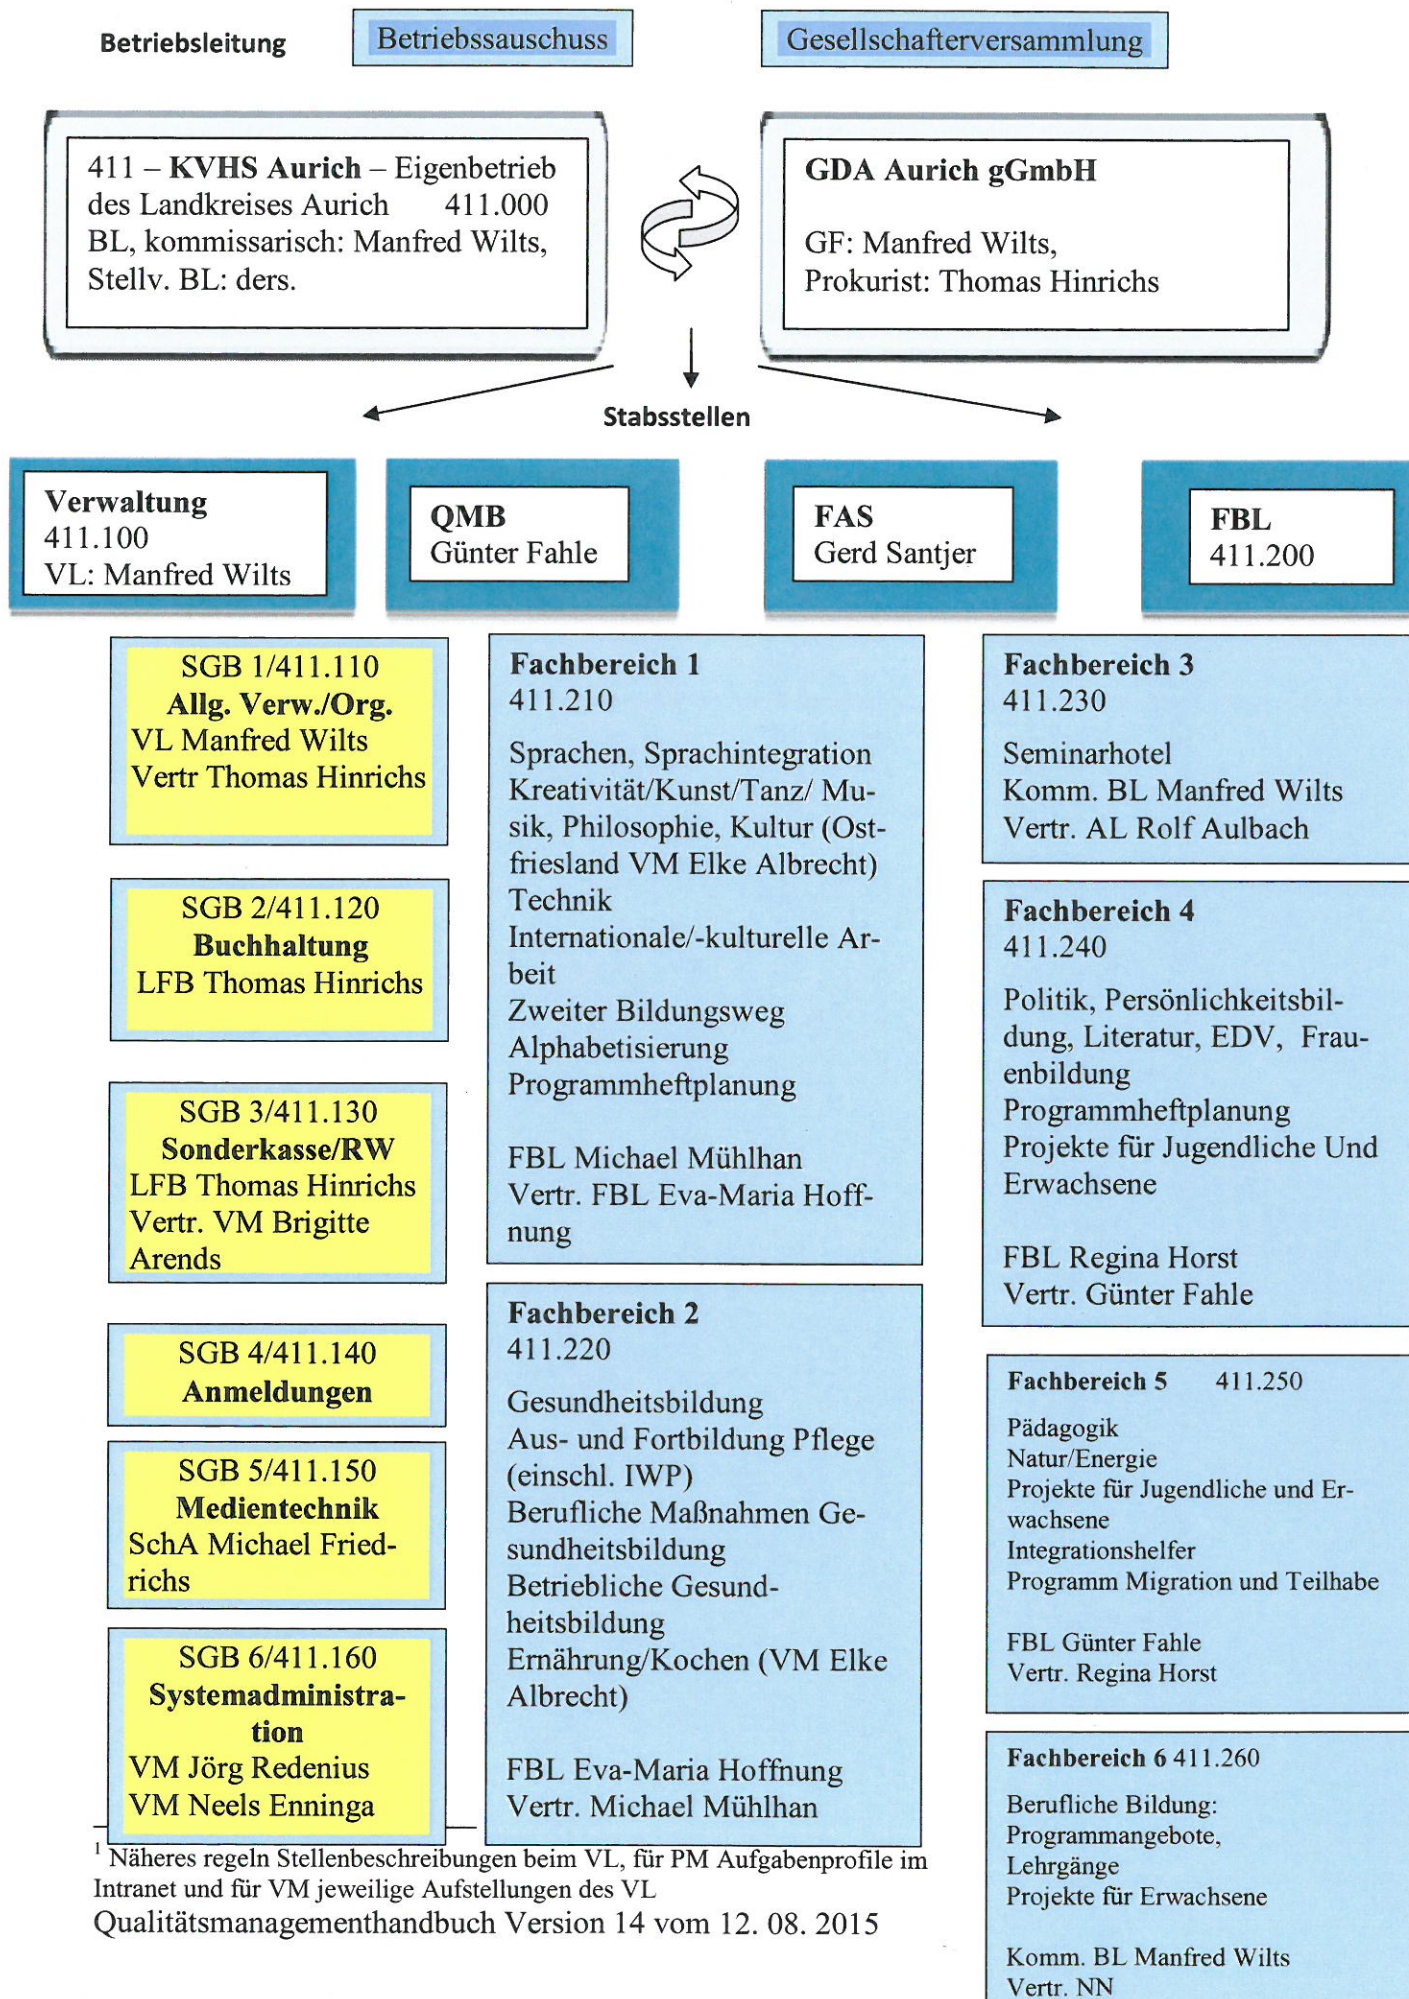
Betriebsleitung

Betriebsausschuss

Gesellschafterversammlung

411 – **KVHS Aurich** – Eigenbetrieb des Landkreises Aurich 411.000
BL, kommissarisch: Manfred Wilts,
Stellv. BL: ders.

**GDA Aurich gGmbH**

GF: Manfred Wilts,
Prokurist: Thomas Hinrichs

Stabsstellen

**Verwaltung**
411.100
VL: Manfred Wilts

**QMB**
Günter Fahle

**FAS**
Gerd Santjer

**FBL**
411.200

SGB 1/411.110
**Allg. Verw./Org.**
VL Manfred Wilts
Vertr Thomas Hinrichs

SGB 2/411.120
**Buchhaltung**
LFB Thomas Hinrichs

SGB 3/411.130
**Sonderkasse/RW**
LFB Thomas Hinrichs
Vertr. VM Brigitte Arends

SGB 4/411.140
**Anmeldungen**

SGB 5/411.150
**Medientechnik**
SchA Michael Friedrichs

SGB 6/411.160
**Systemadministration**
VM Jörg Redenius
VM Neels Enninga

**Fachbereich 1**
411.210

Sprachen, Sprachintegration
Kreativität/Kunst/Tanz/ Musik, Philosophie, Kultur (Ostfriesland VM Elke Albrecht)
Technik
Internationale/-kulturelle Arbeit
Zweiter Bildungsweg
Alphabetisierung
Programmheftplanung

FBL Michael Mühlhan
Vertr. FBL Eva-Maria Hoffnung

**Fachbereich 2**
411.220

Gesundheitsbildung
Aus- und Fortbildung Pflege (einschl. IWP)
Berufliche Maßnahmen Gesundheitsbildung
Betriebliche Gesundheitsbildung
Ernährung/Kochen (VM Elke Albrecht)

FBL Eva-Maria Hoffnung
Vertr. Michael Mühlhan

**Fachbereich 3**
411.230

Seminarhotel
Komm. BL Manfred Wilts
Vertr. AL Rolf Aulbach

**Fachbereich 4**
411.240

Politik, Persönlichkeitsbildung, Literatur, EDV, Frauenbildung
Programmheftplanung
Projekte für Jugendliche Und Erwachsene

FBL Regina Horst
Vertr. Günter Fahle

**Fachbereich 5** 411.250

Pädagogik
Natur/Energie
Projekte für Jugendliche und Erwachsene
Integrationshelfer
Programm Migration und Teilhabe

FBL Günter Fahle
Vertr. Regina Horst

**Fachbereich 6** 411.260

Berufliche Bildung:
Programmangebote,
Lehrgänge
Projekte für Erwachsene

Komm. BL Manfred Wilts
Vertr. NN

$^1$ Näheres regeln Stellenbeschreibungen beim VL, für PM Aufgabenprofile im Intranet und für VM jeweilige Aufstellungen des VL
Qualitätsmanagementhandbuch Version 14 vom 12. 08. 2015